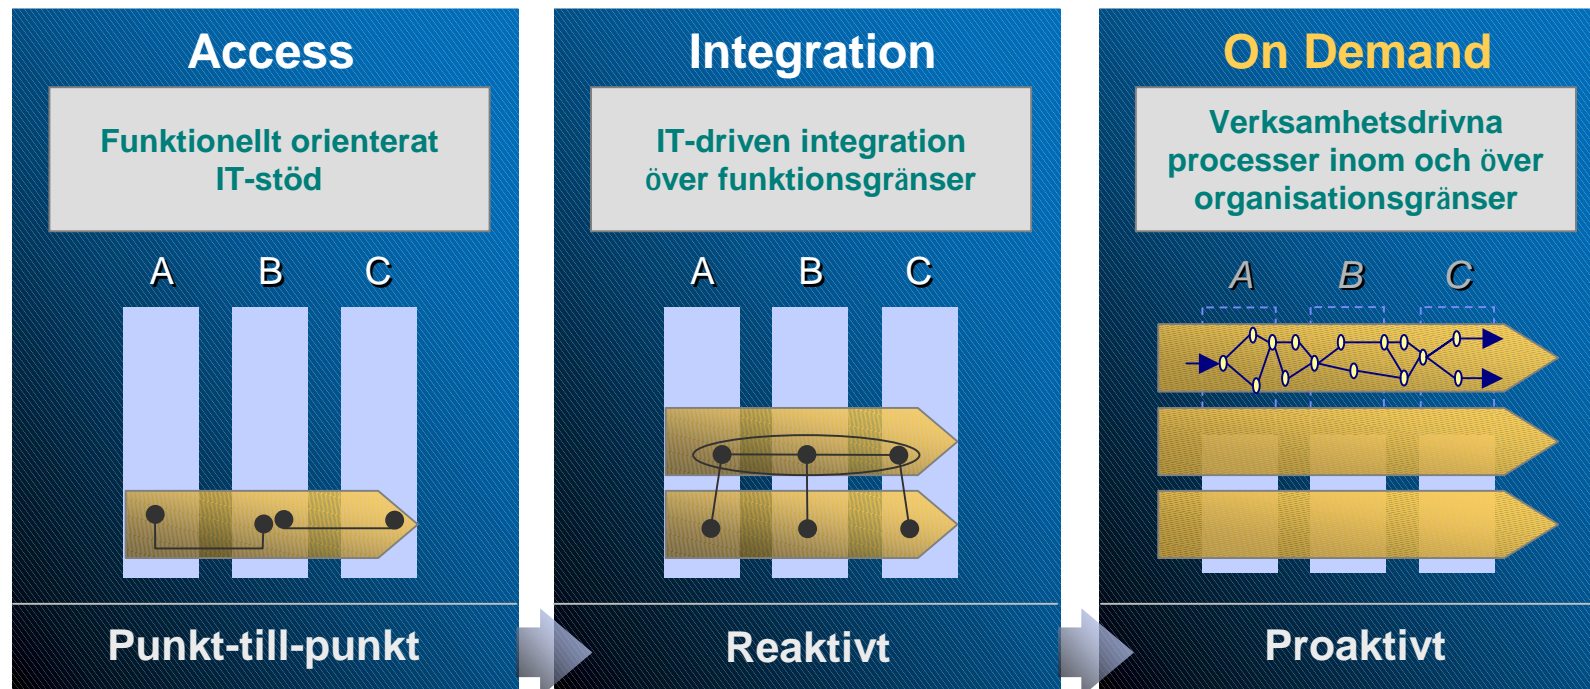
Access

Funktionellt orienterat IT-stöd

A B C

Punkt-till-punkt

Integration

IT-driven integration över funktionsgränser

A B C

Reaktivt

On Demand

Verksamhetsdrivna processer inom och över organisationsgränser

A B C

Proaktivt